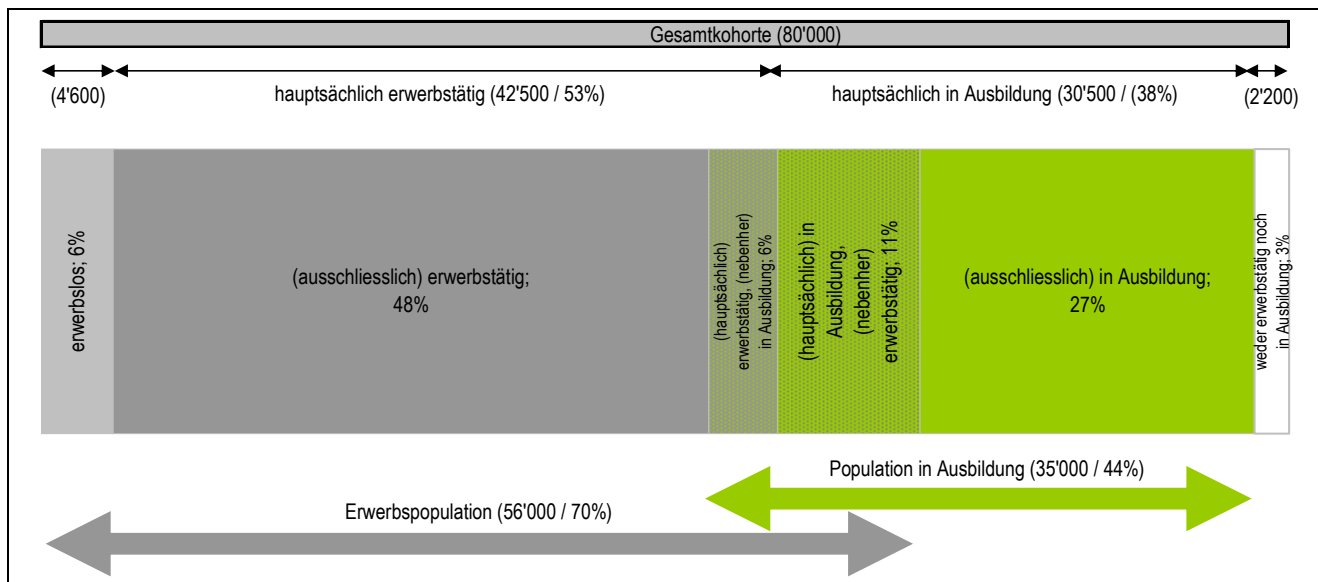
Gesamtkohorte (80'000)

(4'600)

hauptsächlich erwerbstätig (42'500 / 53%)

hauptsächlich in Ausbildung (30'500 / (38%)

(2'200)

erwerbslos; 6%

(ausschliesslich) erwerbstätig; 48%

(hauptsächlich) erwerbstätig, (nebenher) in Ausbildung; 6%

(hauptsächlich) in Ausbildung, (nebenher) erwerbstätig; 11%

(ausschliesslich) in Ausbildung; 27%

weder erwerbstätig noch in Ausbildung; 3%

Population in Ausbildung (35'000 / 44%)

Erwerbspopulation (56'000 / 70%)